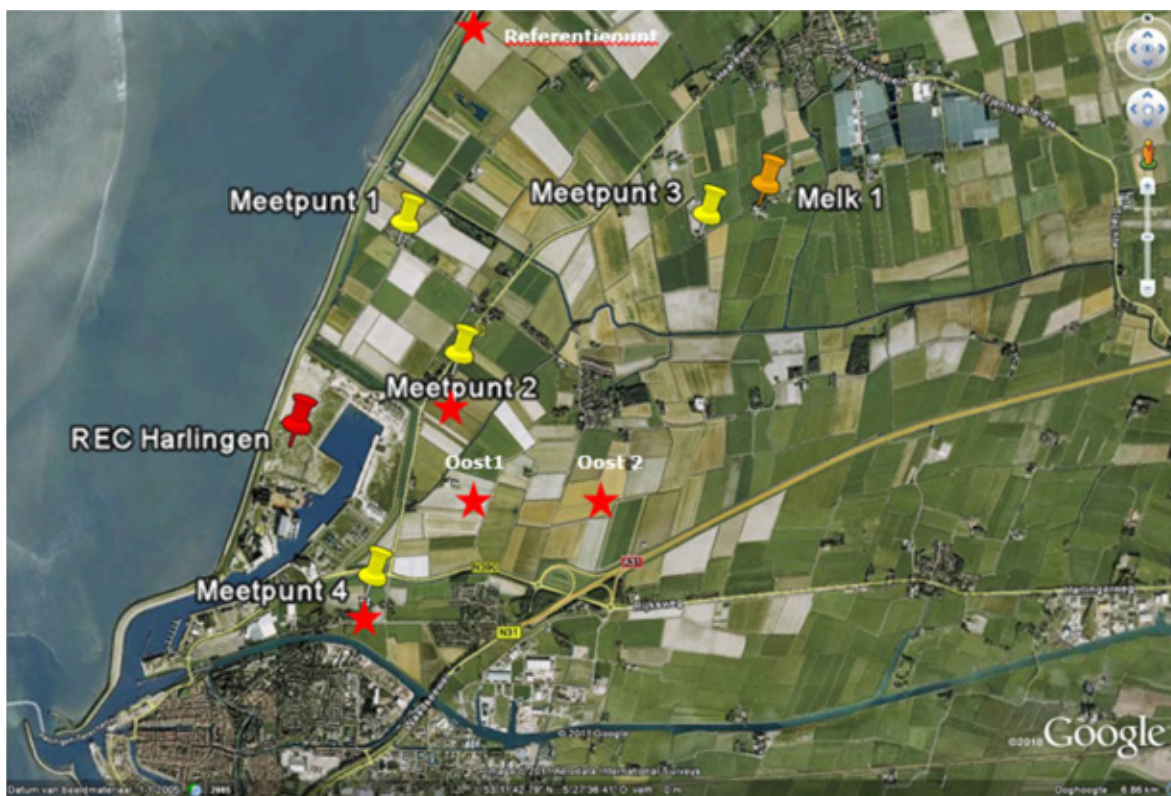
Referentiepunt

Meetpunt 1

Meetpunt 3

Melk 1

Meetpunt 2

REC Harlingen

Oost1

Oost 2

Meetpunt 4

A31

N31

N31

©2010 Google

Datum van beeldmateriaal: 1-1-2005

53°11'42.79" N 5°27'36.41" O

©2010 Google

Ooghoogte 6.86 km